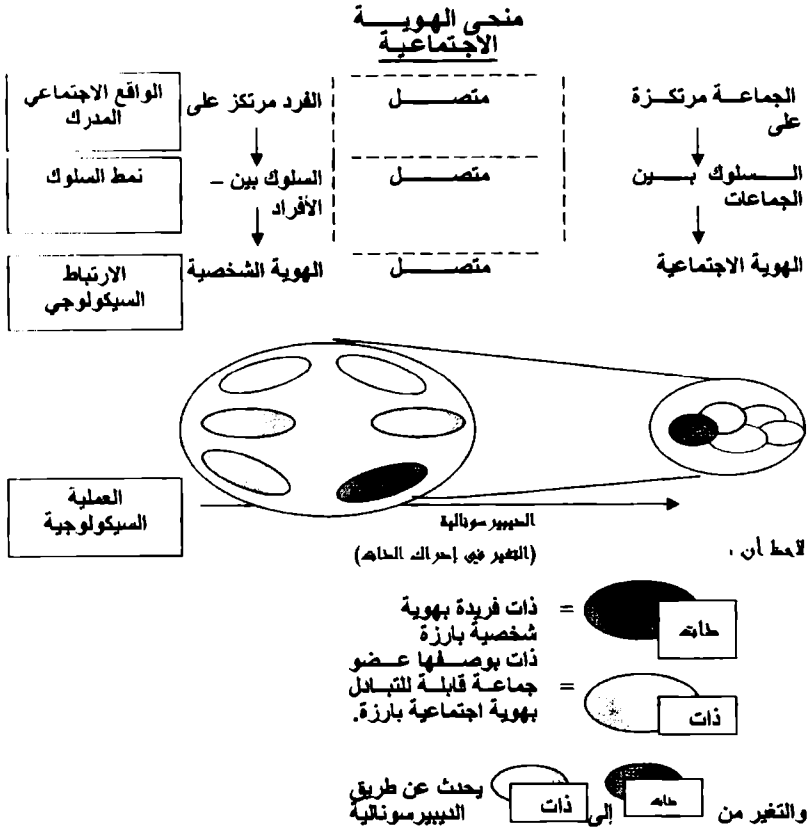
منحى الهوية الاجتماعية

الجماعة مرتكزة على

السلوك بين الجماعات

الهوية الاجتماعية

متصل

متصل

متصل

الفرد مرتكز على

السلوك بين – الأفراد

الهوية الشخصية

الواقع الاجتماعي المدرك

نمط السلوك

الارتباط السيكولوجي

العملية السيكولوجية

الديبيرسونالية

(التغير في إدراك الذات)

لاحظ أن ،

ذات

= ذات فريدة بهوية شخصية بارزة

ذات

= ذات بوصفها عضو جماعة قابلة للتبادل بهوية اجتماعية بارزة.

والتغير من ذات إلى ذات يحدث عن طريق الديبيرسونالية